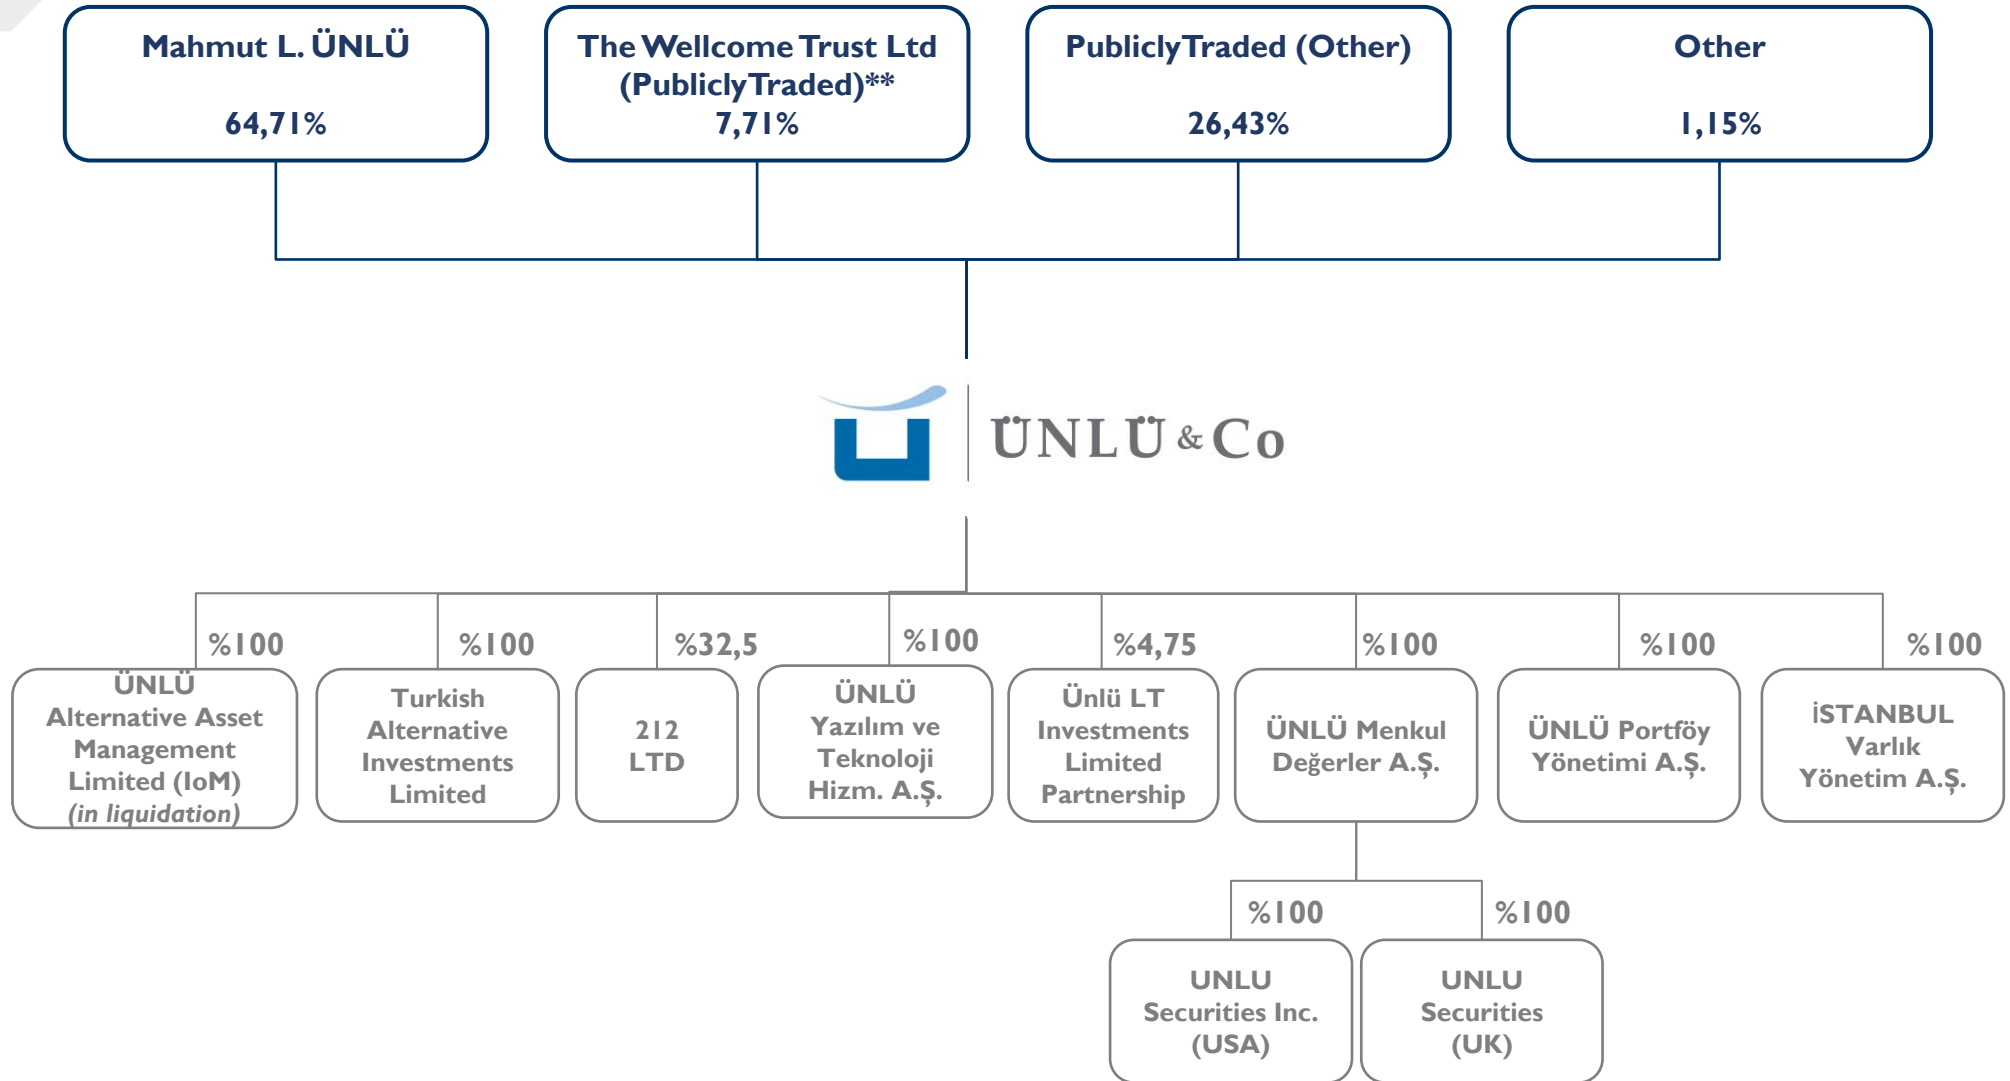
Mahmut L. ÜNLÜ

64,71%

The Wellcome Trust Ltd (Publicly Traded)**
7,71%

Publicly Traded (Other)

26,43%

Other

1,15%

ÜNLÜ & Co

%100
ÜNLÜ Alternative Asset Management Limited (IoM) (in liquidation)

%100
Turkish Alternative Investments Limited

%32,5
212 LTD

%100
ÜNLÜ Yazılım ve Teknoloji Hizm. A.Ş.

%4,75
Ünlü LT Investments Limited Partnership

%100
ÜNLÜ Menkul Değerler A.Ş.

%100
ÜNLÜ Portföy Yönetimi A.Ş.

%100
İSTANBUL Varlık Yönetim A.Ş.

%100
UNLU Securities Inc. (USA)

%100
UNLU Securities (UK)